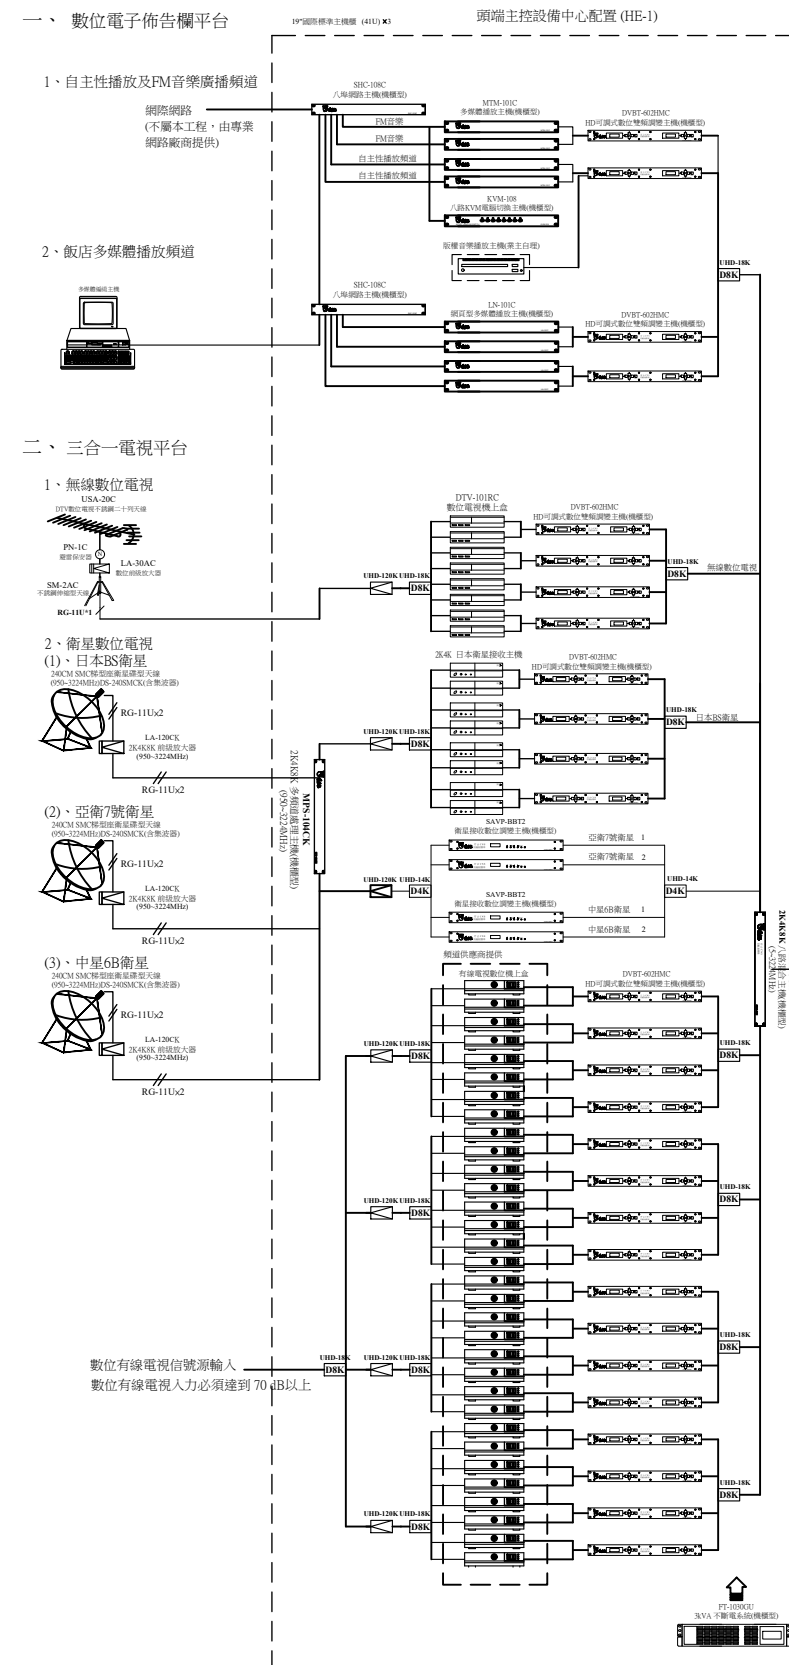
一、 數位電子佈告欄平台

19"國際標準主機櫃 (41U) ×3

頭端主控設備中心配置 (HE-1)

1、自主性播放及FM音樂廣播頻道

網際網路
(不屬本工程，由專業網路廠商提供)

SHC-108C
八埠網路主機(機櫃型)

MTM-101C
多媒體播放主機(機櫃型)

DVBT-602HMC
HD可調式數位雙頻調變主機(機櫃型)

FM音樂
FM音樂
自主性播放頻道
自主性播放頻道

KVM-108
八路KVM電腦切換主機(機櫃型)

版權音樂播放主機(業主自理)

2、飯店多媒體播放頻道

多媒體編輯主機

SHC-108C
八埠網路主機(機櫃型)

LN-101C
網頁型多媒體播放主機(機櫃型)

DVBT-602HMC
HD可調式數位雙頻調變主機(機櫃型)

UHD-18K
D8K

二、 三合一電視平台

1、無線數位電視
USA-20C
DTV數位電視不鏽鋼二十列天線

PN-1C
避雷保安器

LA-30AC
數位前級放大器

SM-2AC
不鏽鋼伸縮型天線

RG-11U*1

DTV-101RC
數位電視機上盒

DVBT-602HMC
HD可調式數位雙頻調變主機(機櫃型)

UHD-120K UHD-18K
D8K

UHD-18K
D8K
無線數位電視

2、衛星數位電視
(1)、日本BS衛星
240CM SMC稱型座衛星碟型天線
(950~3224MHz)DS-240SMCK(含集波器)

RG-11Ux2

LA-120CK
2K4K8K 前級放大器
(950~3224MHz)

RG-11Ux2

2K4K 日本衛星接收主機

DVBT-602HMC
HD可調式數位雙頻調變主機(機櫃型)

UHD-120K UHD-18K
D8K

UHD-18K
D8K
日本BS衛星

MPS-104CK
2K4K8K 多頻道處理主機(機櫃型)
(950~3224MHz)

(2)、亞衛7號衛星
240CM SMC稱型座衛星碟型天線
(950~3224MHz)DS-240SMCK(含集波器)

RG-11Ux2

LA-120CK
2K4K8K 前級放大器
(950~3224MHz)

RG-11Ux2

SAVP-BBT2
衛星接收數位調變主機(機櫃型)

亞衛7號衛星 1
亞衛7號衛星 2

UHD-120K UHD-14K
D4K

UHD-14K
D4K

SAVP-BBT2
衛星接收數位調變主機(機櫃型)

中星6B衛星 1
中星6B衛星 2

(3)、中星6B衛星
240CM SMC稱型座衛星碟型天線
(950~3224MHz)DS-240SMCK(含集波器)

RG-11Ux2

LA-120CK
2K4K8K 前級放大器
(950~3224MHz)

RG-11Ux2

頻道供應商提供
有線電視數位機上盒

DVBT-602HMC
HD可調式數位雙頻調變主機(機櫃型)

2K4K8K 八路混合主機(機櫃型)
(5~3224MHz)

UHD-120K UHD-18K
D8K

UHD-18K
D8K

UHD-120K UHD-18K
D8K

UHD-18K
D8K

數位有線電視信號源輸入
數位有線電視入力必須達到 70 dB以上

UHD-18K
D8K

UHD-120K UHD-18K
D8K

UHD-18K
D8K

UHD-120K UHD-18K
D8K

UHD-18K
D8K

FT-1030GU
3kVA 不斷電系統(機櫃型)